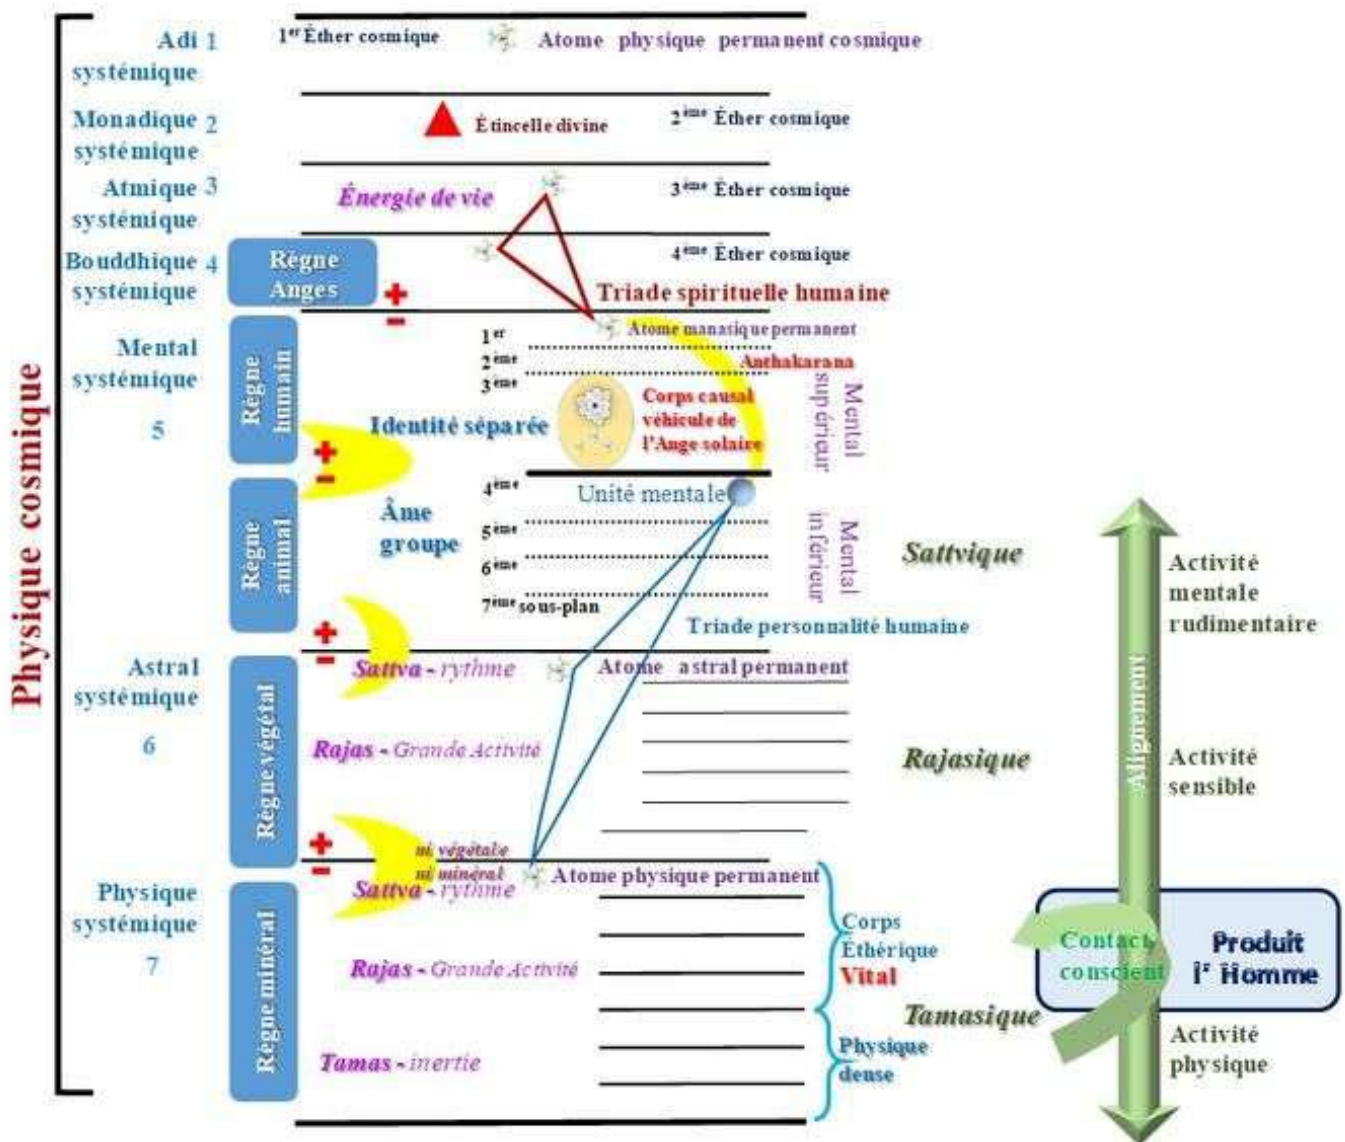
Physique cosmique

Adi 1 systémique

1$^{er}$ Éther cosmique

Atome physique permanent cosmique

Monadique 2 systémique

Étincelle divine

2$^{ème}$ Éther cosmique

Atmique 3 systémique

Énergie de vie

3$^{ème}$ Éther cosmique

Bouddhique 4 systémique

Règne Anges

4$^{ème}$ Éther cosmique

Triade spirituelle humaine

Mental systémique 5

Règne humain

1$^{er}$
2$^{ème}$
3$^{ème}$

Atome manasique permanent

Antahkarana

Identité séparée

Corps causal véhicule de l'Ange solaire

Mental supérieur

Règne animal

Âme groupe

4$^{ème}$

Unité mentale

5$^{ème}$
6$^{ème}$
7$^{ème}$ sous-plan

Mental inférieur

Sattvique

Triade personnalité humaine

Activité mentale rudimentaire

Astral systémique 6

Règne végétal

Sattva - rythme

Atome astral permanent

Rajas - Grande Activité

Rajasique

Alignement

Activité sensible

ni végétale
ni minéral

Physique systémique 7

Règne minéral

Sattva - rythme

Atome physique permanent

Corps Éthérique Vital

Rajas - Grande Activité

Contact conscient

Produit l' Homme

Tamasique

Tamas - inertie

Physique dense

Activité physique